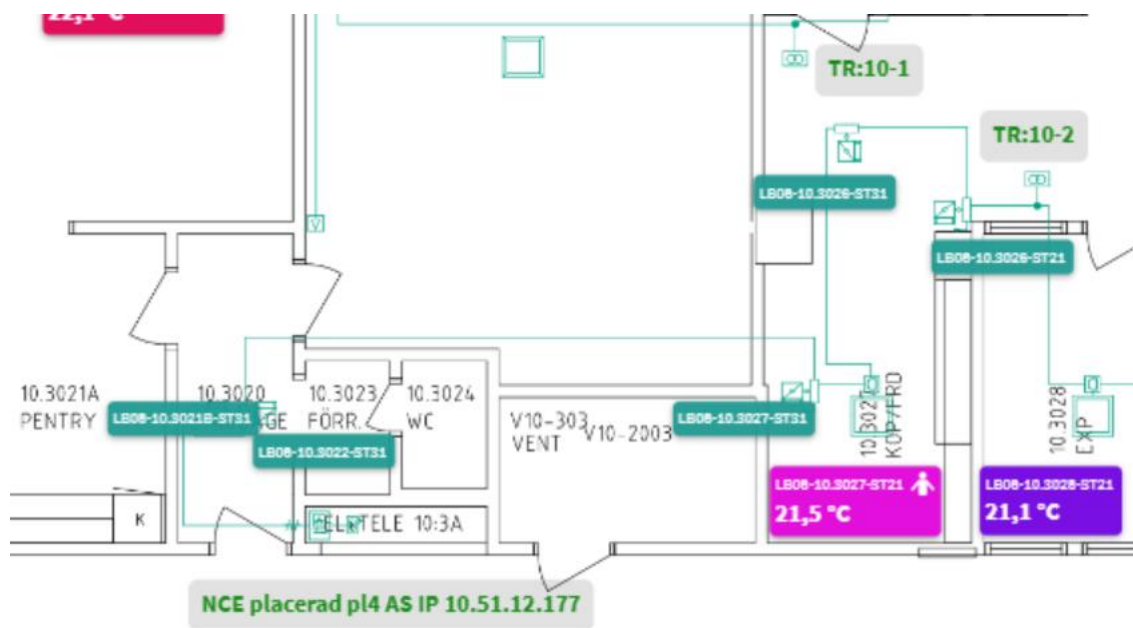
22,1 °C

TR:10-1

TR:10-2

LB08-10.3026-ST31

LB08-10.3026-ST21

V

10.3021A
PENTRY

10.3020
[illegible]GE

10.3023
FÖRR.

10.3024
WC

LB08-10.3021B-ST31

LB08-10.3022-ST31

V10-303
VENT

V10-2003

LB08-10.3027-ST31

10.3027
KOP/FRD

10.3028
EXP

K

ELKTELE 10:3A

LB08-10.3027-ST21
21,5 °C

LB08-10.3028-ST21
21,1 °C

NCE placerad pl4 AS IP 10.51.12.177